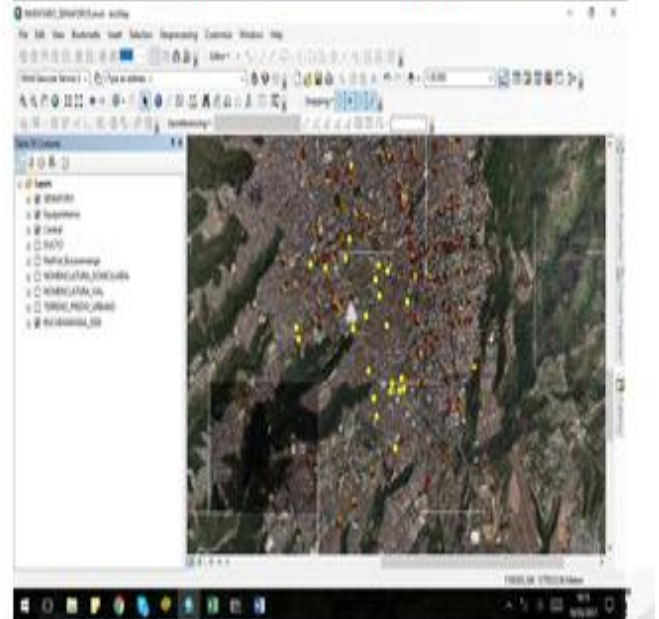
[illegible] - ArcMap

File Edit View Bookmarks Insert Selection Geoprocessing Customize Windows Help

Editor

Georeferencing

Table Of Contents

Layers
SEMAFORO
Equipamentos
Controle
DUCTO
Perfil_Bucaramanga
NOMENCLATURA_DOMICILIARIA
NOMENCLATURA_VIAL
TERRENO_PREDIO_URBANO
BUCARAMANGA_ECW

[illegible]